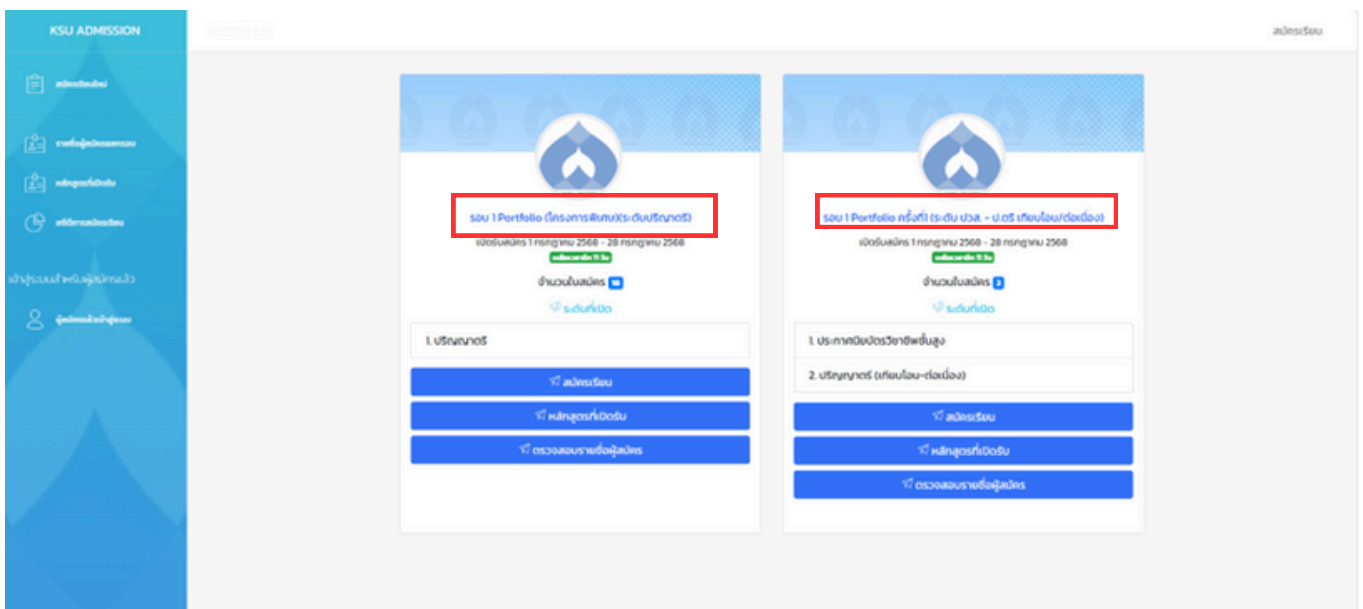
KSU ADMISSION

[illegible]

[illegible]

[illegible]

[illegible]

เข้าสู่ระบบสำหรับผู้สมัครแล้ว

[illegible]

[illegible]

สมัครเรียน

รอบ 1 Portfolio (โครงการพิเศษ(ระดับปริญญาตรี)

เปิดรับสมัคร 1 กรกฎาคม 2568 - 28 กรกฎาคม 2568

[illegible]

จำนวนใบสมัคร 18

ระดับที่เปิด

1. ปริญญาตรี

สมัครเรียน

หลักสูตรที่เปิดรับ

ตรวจสอบรายชื่อผู้สมัคร

รอบ 1 Portfolio ครั้งที่1 (ระดับ ปวส. - ป.ตรี เทียบโอน/ต่อเนื่อง)

เปิดรับสมัคร 1 กรกฎาคม 2568 - 28 กรกฎาคม 2568

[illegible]

จำนวนใบสมัคร 2

ระดับที่เปิด

1. ประกาศนียบัตรวิชาชีพชั้นสูง

2. ปริญญาตรี (เทียบโอน-ต่อเนื่อง)

สมัครเรียน

หลักสูตรที่เปิดรับ

ตรวจสอบรายชื่อผู้สมัคร